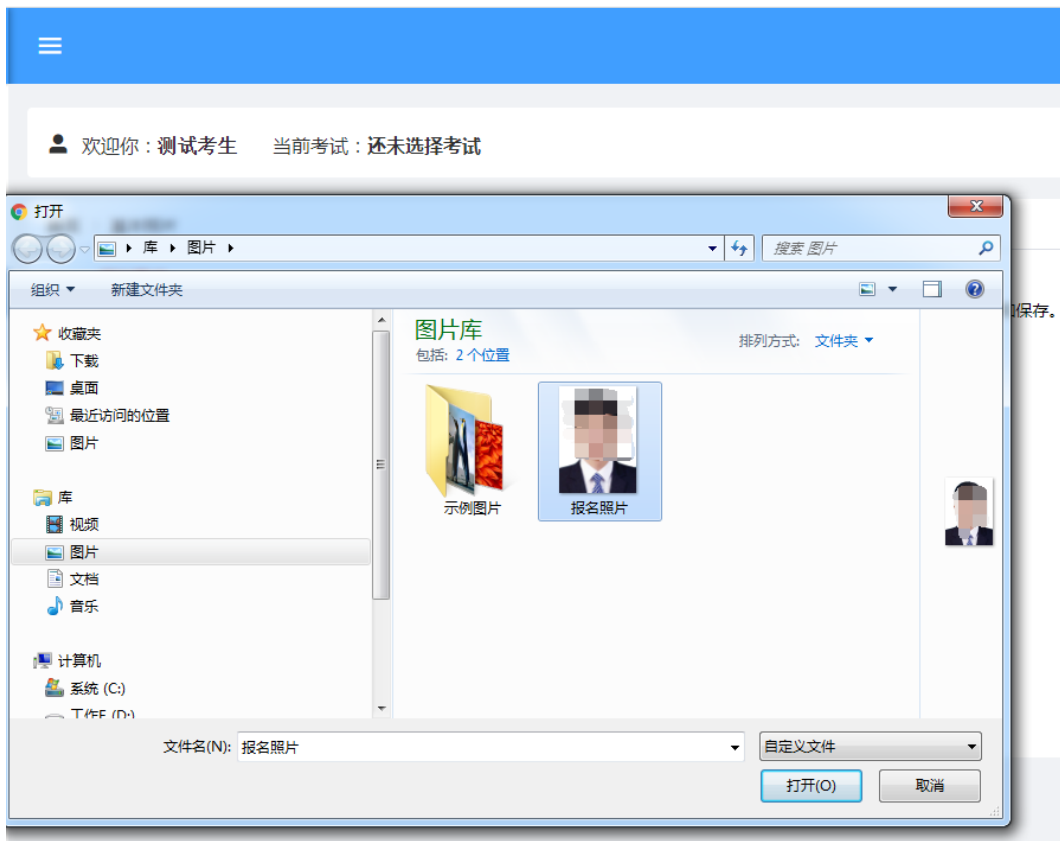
欢迎你：测试考生　当前考试：还未选择考试

打开

库 ▸ 图片 ▸

搜索 图片

组织 ▾　新建文件夹

收藏夹
下载
桌面
最近访问的位置
图片

库
视频
图片
文档
音乐

计算机
系统 (C:)
工作E (D:)

图片库
包括：2 个位置

排列方式：文件夹 ▾

示例图片
报名照片

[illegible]保存。

文件名(N): 报名照片
自定义文件
打开(O)
取消